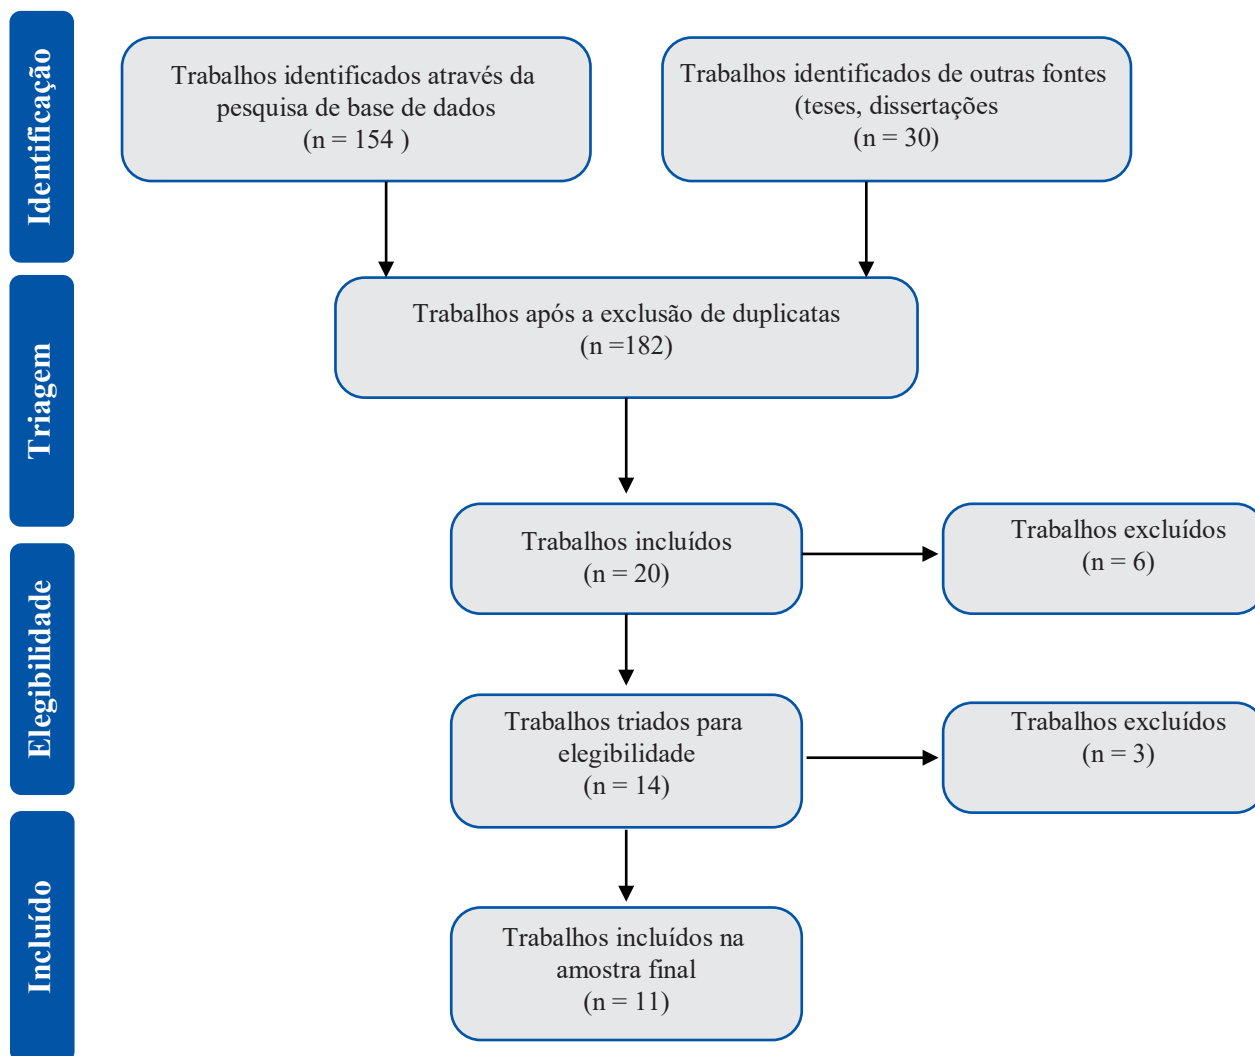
Identificação

Trabalhos identificados através da pesquisa de base de dados (n = 154 )

Trabalhos identificados de outras fontes (teses, dissertações (n = 30)

Triagem

Trabalhos após a exclusão de duplicatas (n =182)

Elegibilidade

Trabalhos incluídos (n = 20)

Trabalhos excluídos (n = 6)

Trabalhos triados para elegibilidade (n = 14)

Trabalhos excluídos (n = 3)

Incluído

Trabalhos incluídos na amostra final (n = 11)